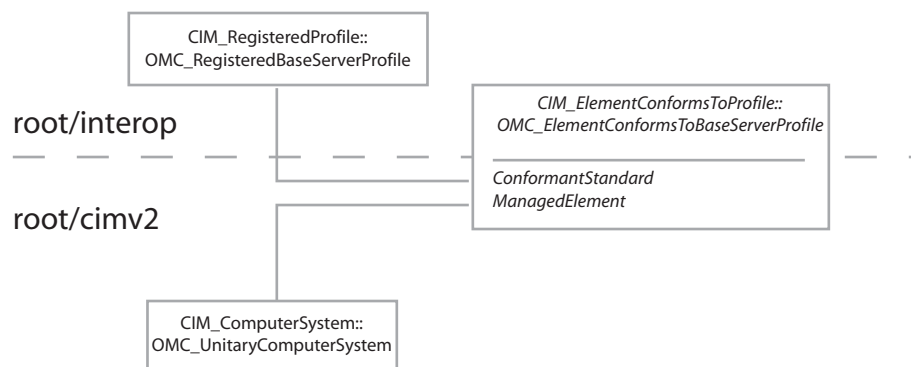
CIM_RegisteredProfile::
OMC_RegisteredBaseServerProfile

root/interop

CIM_ElementConformsToProfile::
OMC_ElementConformsToBaseServerProfile

ConformantStandard
ManagedElement

root/cimv2

CIM_ComputerSystem::
OMC_UnitaryComputerSystem